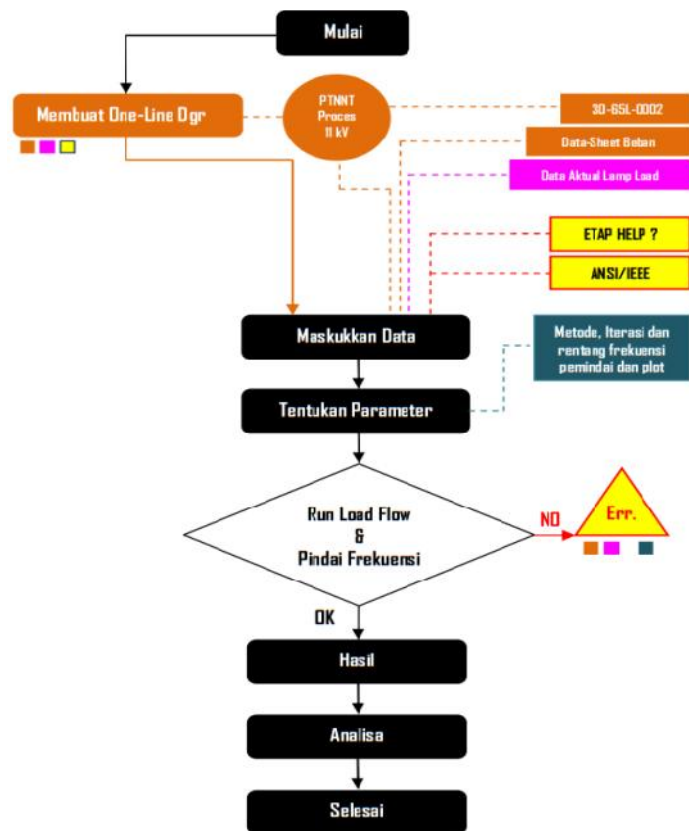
Mulai

Membuat One-Line Dgr

PTNNT Proces 11 kV

30-65L-0002

Data-Sheet Beban

Data Aktual Lamp Load

ETAP HELP ?

ANSI/IEEE

Maskukkan Data

Metode, Iterasi dan rentang frekuensi pemindai dan plot

Tentukan Parameter

Run Load Flow & Pindai Frekuensi

NO

Err.

OK

Hasil

Analisa

Selesai